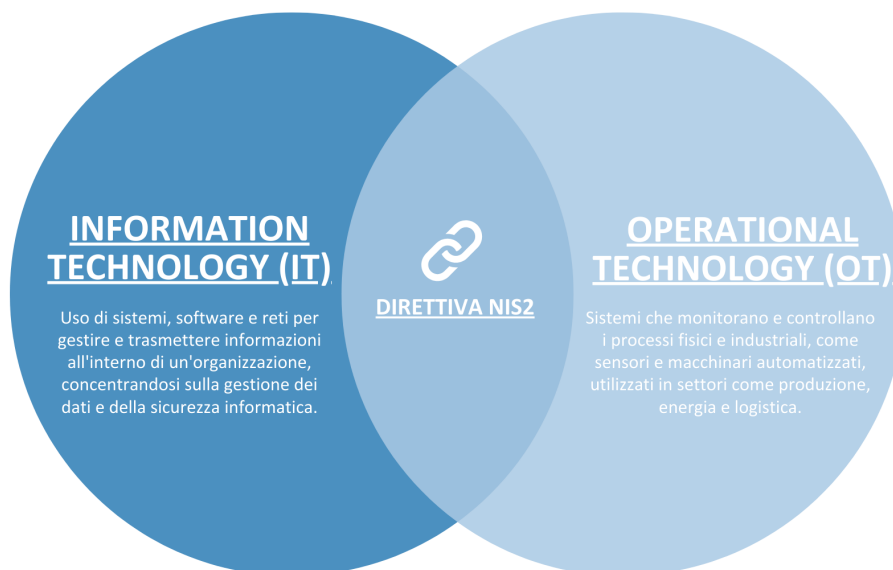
INFORMATION TECHNOLOGY (IT)

Uso di sistemi, software e reti per gestire e trasmettere informazioni all'interno di un'organizzazione, concentrandosi sulla gestione dei dati e della sicurezza informatica.

DIRETTIVA NIS2

OPERATIONAL TECHNOLOGY (OT)

Sistemi che monitorano e controllano i processi fisici e industriali, come sensori e macchinari automatizzati, utilizzati in settori come produzione, energia e logistica.